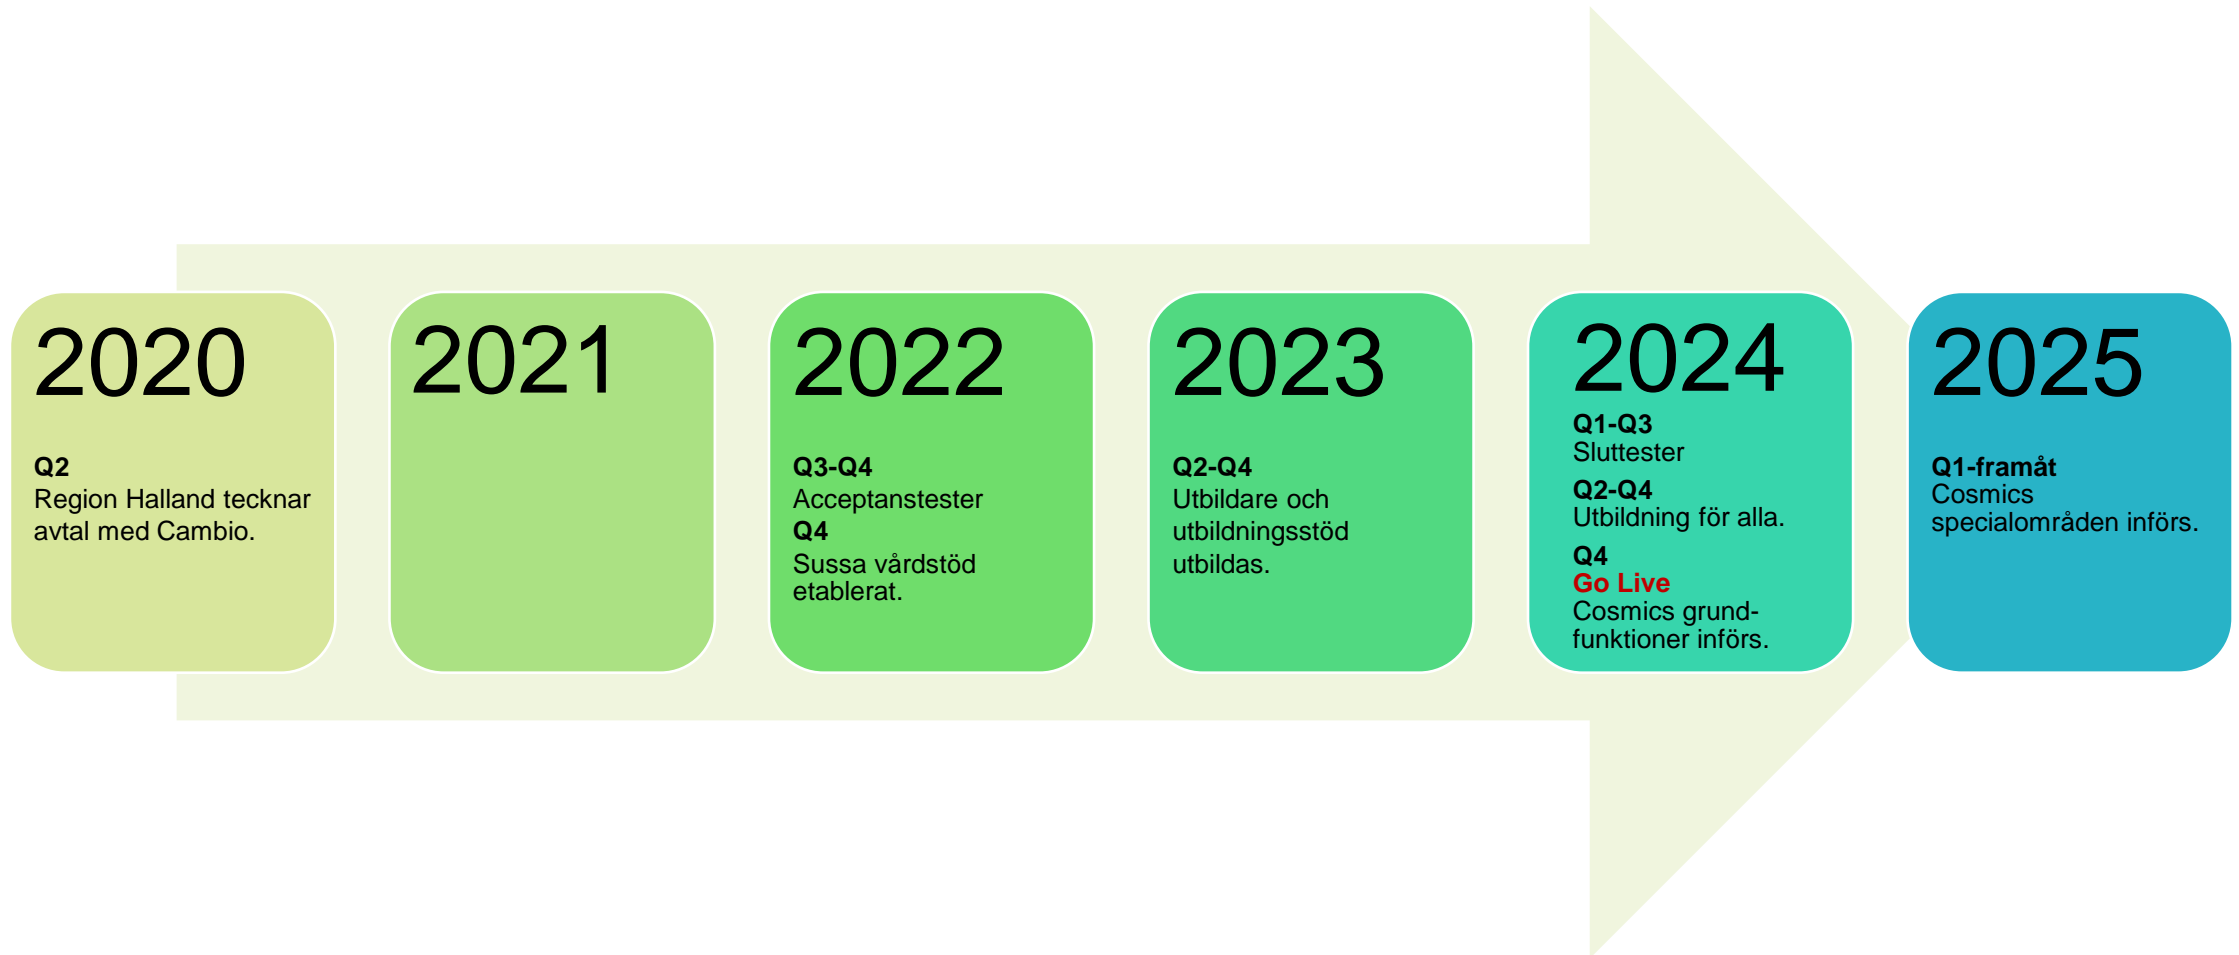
2020

Q2
Region Halland tecknar avtal med Cambio.

2021

2022

Q3-Q4
Acceptanstester
Q4
Sussa vårdstöd etablerat.

2023

Q2-Q4
Utbildare och utbildningsstöd utbildas.

2024

Q1-Q3
Sluttester
Q2-Q4
Utbildning för alla.
Q4
Go Live
Cosmics grundfunktioner införs.

2025

Q1-framåt
Cosmics specialområden införs.